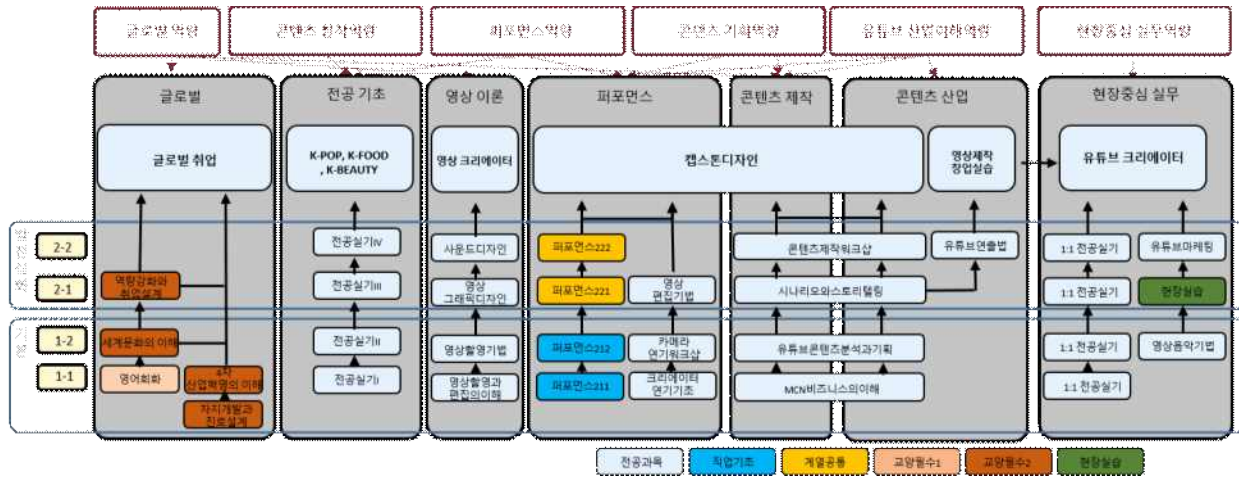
글로벌역량

콘텐츠 창작역량

퍼포먼스역량

콘텐츠 기획역량

유튜브 산업이해역량

현장중심 실무역량

글로벌

글로벌 취업

역량강화와 취업설계

세계문화의 이해

영어회화

4차 산업혁명의 이해

자기개발과 진로설계

전공 기초

K-POP, K-FOOD , K-BEAUTY

전공실기IV

전공실기III

전공실기II

전공실기I

영상 이론

영상 크리에이터

사운드디자인

영상 그래픽디자인

영상촬영기법

영상촬영과 편집의이해

퍼포먼스

캡스톤디자인

퍼포먼스222

퍼포먼스221

영상 편집기법

퍼포먼스212

카메라 연기워크샵

퍼포먼스211

크리에이터 연기기초

콘텐츠 제작

콘텐츠제작워크샵

시나리오와스토리텔링

유튜브콘텐츠분석과기획

MCN비즈니스의이해

콘텐츠 산업

영상제작 창업실습

유튜브연출법

현장중심 실무

유튜브 크리에이터

1:1 전공실기

유튜브마케팅

1:1 전공실기

현장실습

1:1 전공실기

영상음악기법

1:1 전공실기

2-2

2-1

1-2

1-1

전공과목

직업기초

계열공통

교양필수1

교양필수2

현장실습